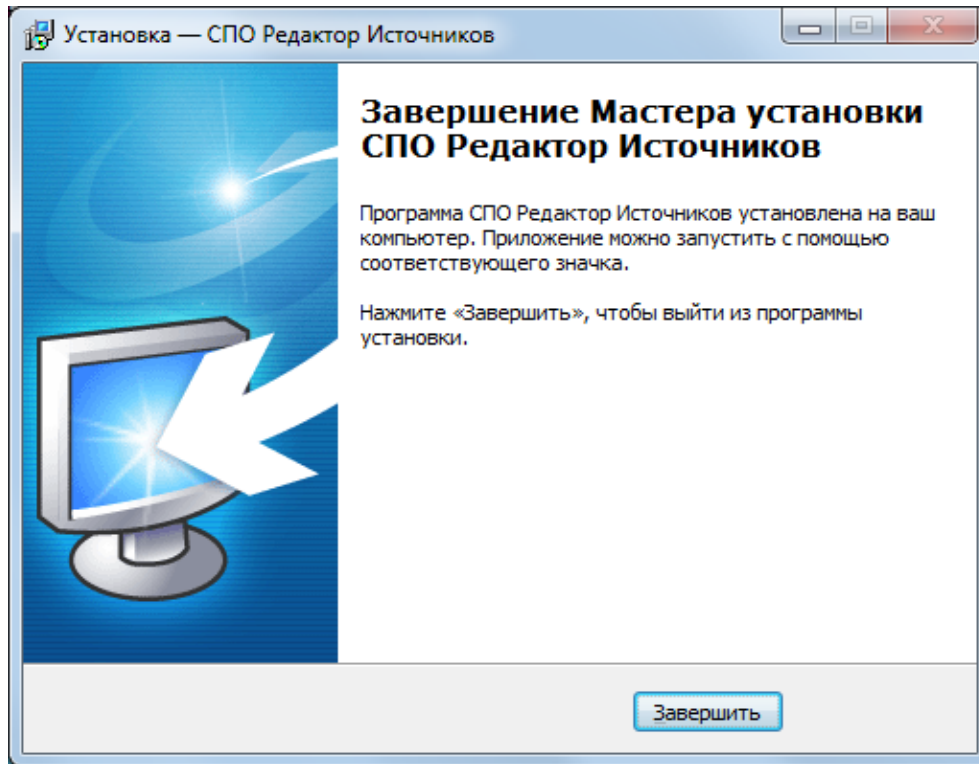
Установка — СПО Редактор Источников

Завершение Мастера установки СПО Редактор Источников

Программа СПО Редактор Источников установлена на ваш компьютер. Приложение можно запустить с помощью соответствующего значка.

Нажмите «Завершить», чтобы выйти из программы установки.

Завершить